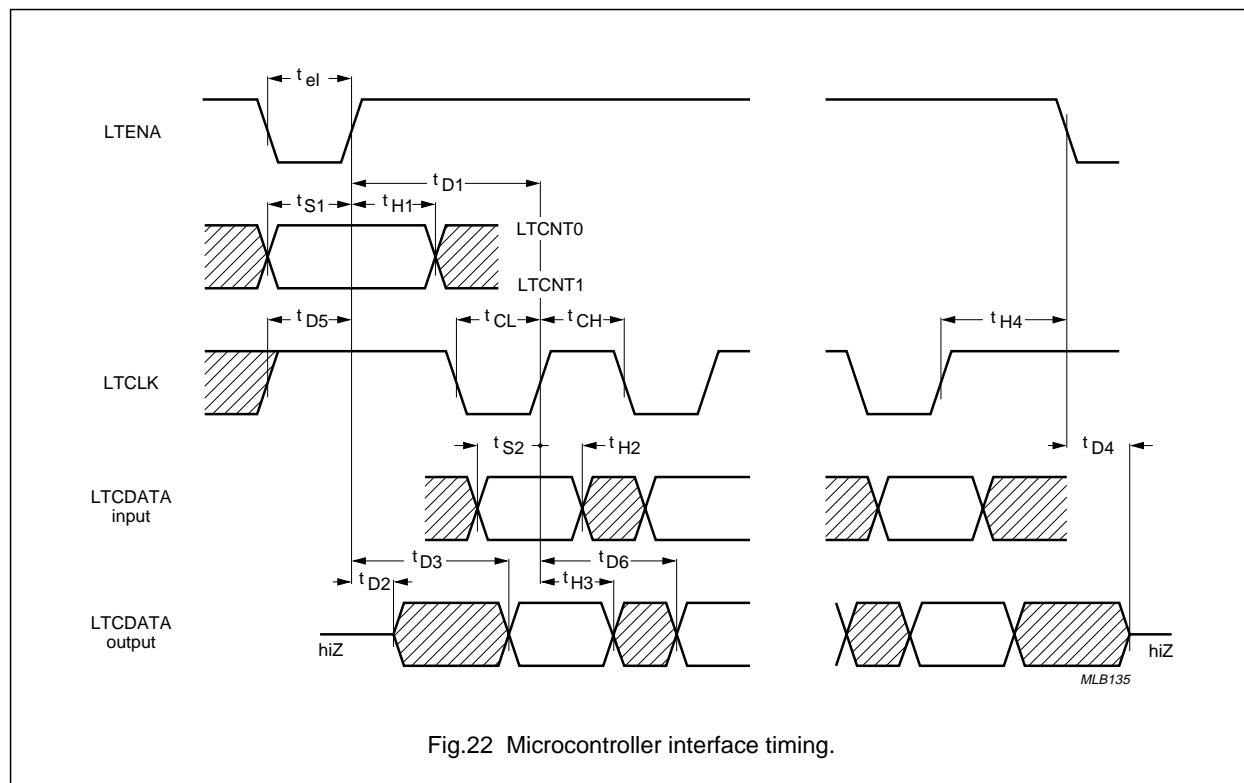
$t_{el}$

LTENA

$t_{D1}$

$t_{S1}$ $t_{H1}$

LTCNT0

LTCNT1

$t_{D5}$ $t_{CL}$ $t_{CH}$ $t_{H4}$

LTCLK

$t_{S2}$ $t_{H2}$ $t_{D4}$

LTCDATA input

$t_{D3}$ $t_{D6}$

$t_{D2}$ $t_{H3}$

LTCDATA output

hiZ

hiZ

MLB135

Fig.22 Microcontroller interface timing.